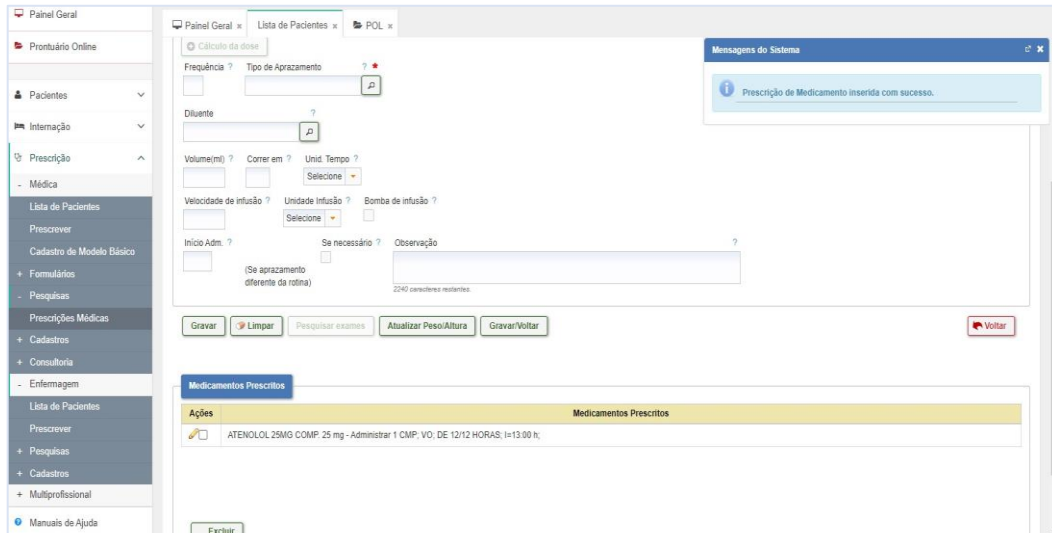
Painel Geral
Prontuário Online
Pacientes
Internação
Prescrição
- Médica
Lista de Pacientes
Prescrever
Cadastro de Modelo Básico
+ Formulários
- Pesquisas
Prescrições Médicas
+ Cadastros
+ Consultoria
- Enfermagem
Lista de Pacientes
Prescrever
+ Pesquisas
+ Cadastros
+ Multiprofissional
Manuais de Ajuda

Painel Geral × Lista de Pacientes × POL ×

Cálculo da dose
Frequência ? Tipo de Aprazamento ? *
Diluente ?
Volume(ml) ? Correr em ? Unid. Tempo ?
Selecione
Velocidade de infusão ? Unidade Infusão ? Bomba de infusão ?
Selecione
Início Adm. ? Se necessário ? Observação ?
(Se aprazamento diferente da rotina)
2240 caracteres restantes

Gravar | Limpar | Pesquisar exames | Atualizar Peso/Altura | Gravar/Voltar | Voltar

Mensagens do Sistema
Prescrição de Medicamento inserida com sucesso.

Medicamentos Prescritos

| Ações | Medicamentos Prescritos |
|---|---|
| | ATENOLOL 25MG COMP. 25 mg - Administrar 1 CMP; VO; DE 12/12 HORAS; I=13:00 h; |

Excluir